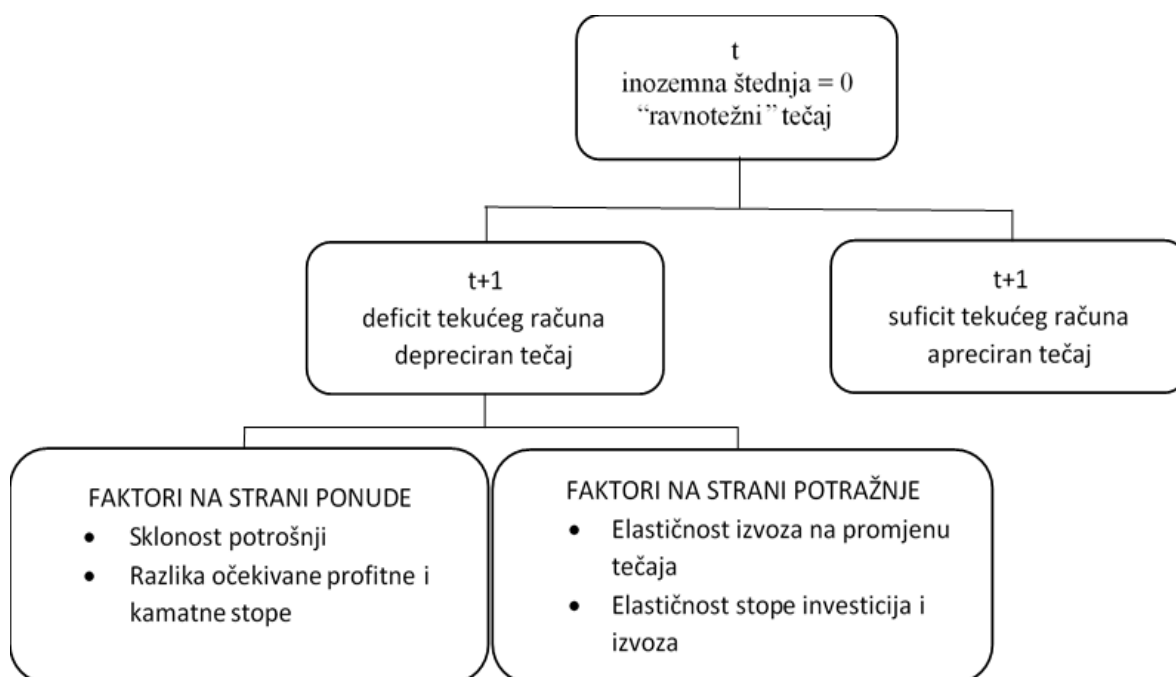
t
inozemna štednja = 0
“ravnotežni” tečaj

t+1
deficit tekućeg računa
depreciran tečaj

t+1
suficit tekućeg računa
apreciran tečaj

FAKTORI NA STRANI PONUDE
- Sklonost potrošnji
- Razlika očekivane profitne i kamatne stope

FAKTORI NA STRANI POTRAŽNJE
- Elastičnost izvoza na promjenu tečaja
- Elastičnost stope investicija i izvoza